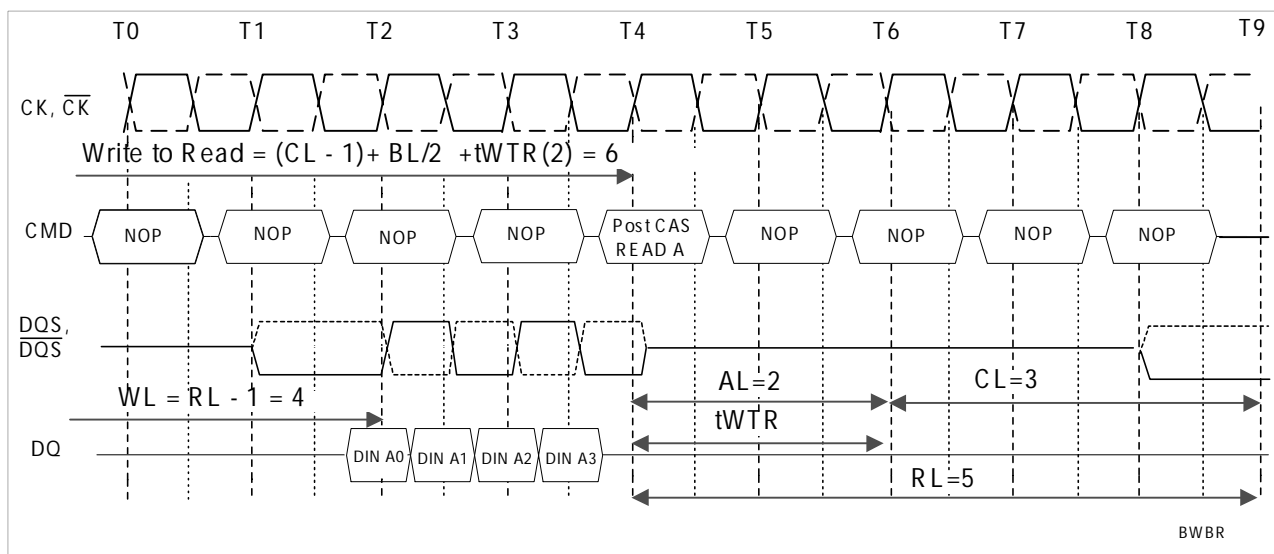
T0 T1 T2 T3 T4 T5 T6 T7 T8 T9

CK, $\overline{CK}$

Write to Read = (CL - 1)+ BL/2 +tWTR(2) = 6

CMD NOP NOP NOP NOP Post CAS READ A NOP NOP NOP NOP

DQS, $\overline{DQS}$

AL=2 CL=3

WL = RL - 1 = 4

tWTR

DQ DIN A0 DIN A1 DIN A2 DIN A3

RL=5

BWBR